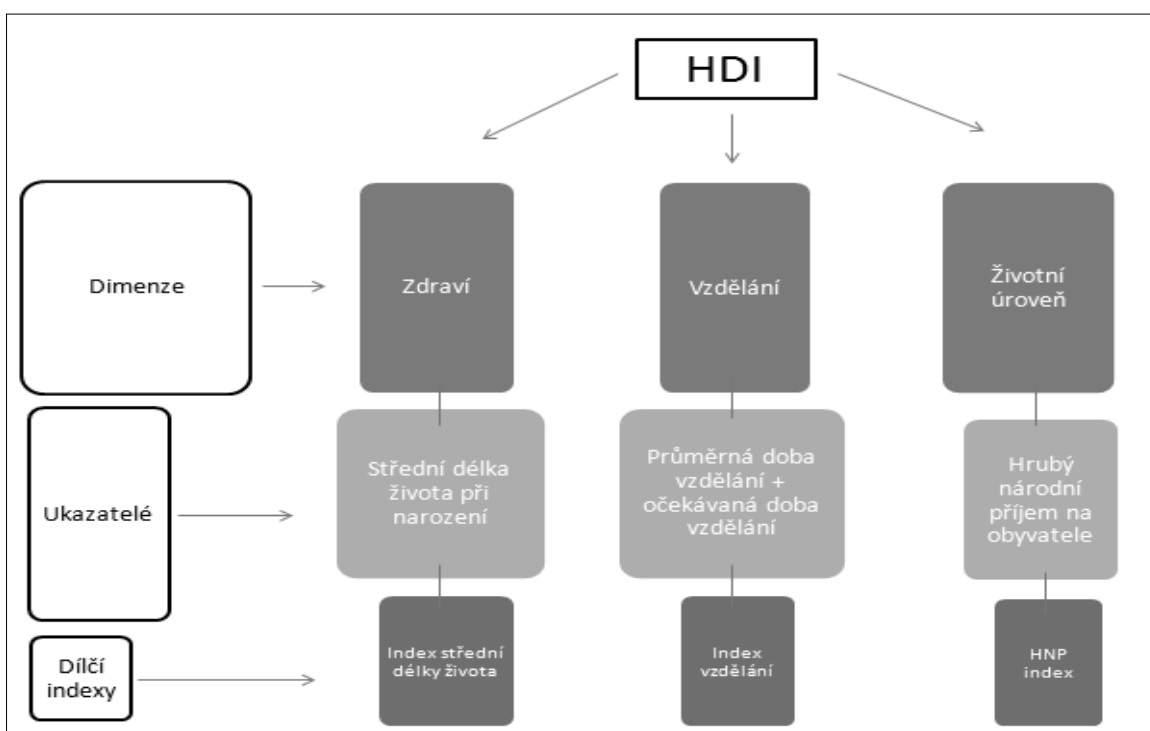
HDI

Dimenze

Zdraví

Vzdělání

Životní úroveň

Ukazatelé

Střední délka života při narození

Průměrná doba vzdělání + očekávaná doba vzdělání

Hrubý národní příjem na obyvatele

Dílčí indexy

Index střední délky života

Index vzdělání

HNP index